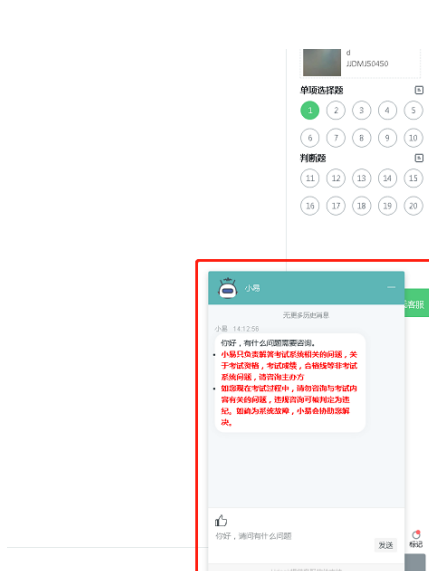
d
JJDMJ50450

单项选择题

1 2 3 4 5

6 7 8 9 10

判断题

11 12 13 14 15

16 17 18 19 20

小易

没有更多历史消息

小易 14:12:56

你好，有什么问题需要咨询。

- 小易只负责解答考试系统相关的问题，关于考试资格，考试成绩，合格线等非考试系统问题，请咨询主办方
- 如您现在考试过程中，请勿咨询与考试内容有关的问题，违规咨询可能判定为违纪。如确为系统故障，小易会协助您解决。

你好，请问有什么问题

发送

客服

标记